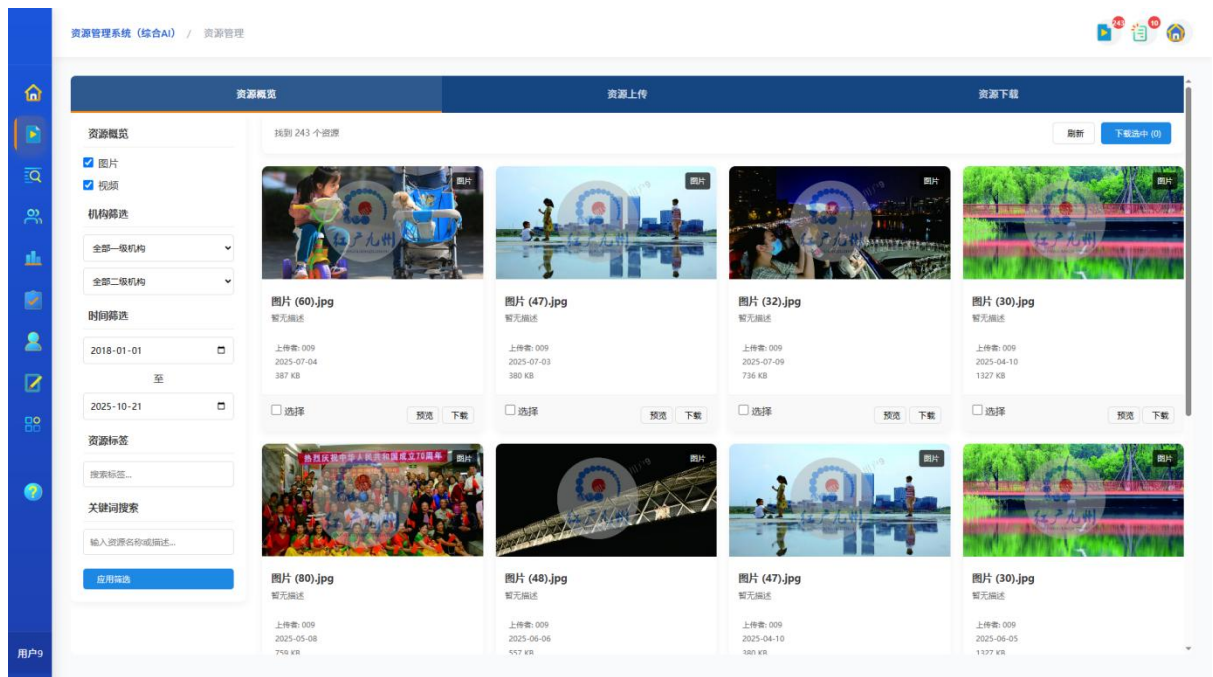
资源管理系统（综合AI） / 资源管理

243 10

资源概览 资源上传 资源下载

资源概览
☑ 图片
☑ 视频
机构筛选
全部一级机构
全部二级机构
时间筛选
2018-01-01
至
2025-10-21
资源标签
搜索标签...
关键词搜索
输入资源名称或描述...
应用筛选

找到 243 个资源
刷新 下载选中 (0)

图片
图片 (60).jpg
暂无描述
上传者: 009
2025-07-04
387 KB
☐ 选择 预览 下载

图片
图片 (47).jpg
暂无描述
上传者: 009
2025-07-03
380 KB
☐ 选择 预览 下载

图片
图片 (32).jpg
暂无描述
上传者: 009
2025-07-09
736 KB
☐ 选择 预览 下载

图片
图片 (30).jpg
暂无描述
上传者: 009
2025-04-10
1327 KB
☐ 选择 预览 下载

热烈庆祝中华人民共和国成立70周年
图片
图片 (80).jpg
暂无描述
上传者: 009
2025-05-08
759 KB

图片
图片 (48).jpg
暂无描述
上传者: 009
2025-06-06
557 KB

图片
图片 (47).jpg
暂无描述
上传者: 009
2025-04-10
380 KB

图片
图片 (30).jpg
暂无描述
上传者: 009
2025-06-05
1327 KB

用户9